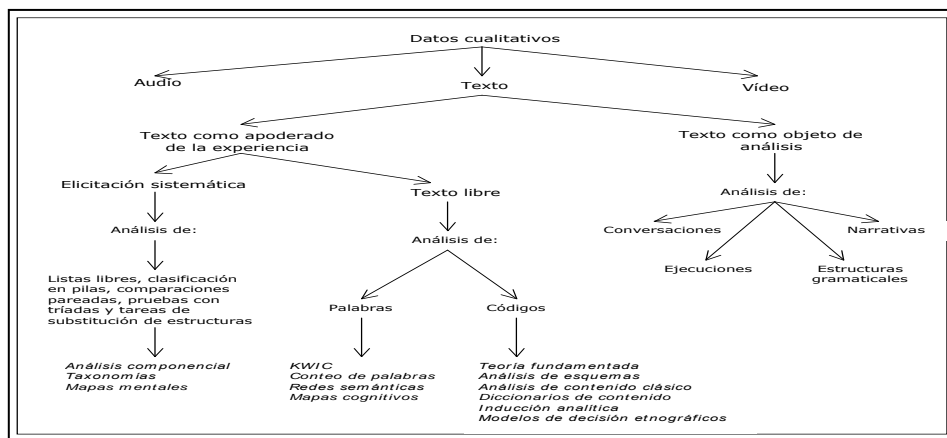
Datos cualitativos

Audio

Texto

Vídeo

Texto como apoderado de la experiencia

Texto como objeto de análisis

Elicitación sistemática

Texto libre

Análisis de:

Análisis de:

Análisis de:

Conversaciones

Narrativas

Ejecuciones

Estructuras gramaticales

Listas libres, clasificación en pilas, comparaciones pareadas, pruebas con tríadas y tareas de substitución de estructuras

Palabras

Códigos

*Análisis componencial*
*Taxonomías*
*Mapas mentales*

*KWIC*
*Conteo de palabras*
*Redes semánticas*
*Mapas cognitivos*

*Teoría fundamentada*
*Análisis de esquemas*
*Análisis de contenido clásico*
*Diccionarios de contenido*
*Inducción analítica*
*Modelos de decisión etnográficos*